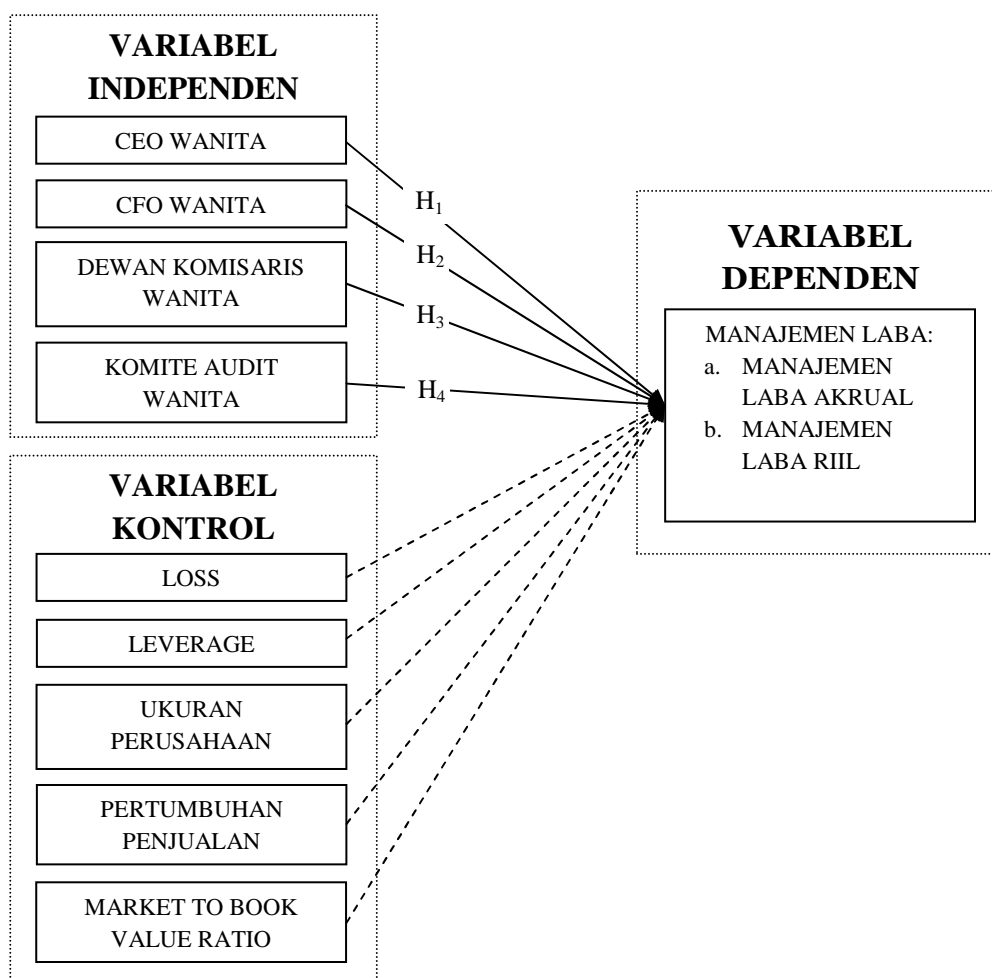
VARIABEL INDEPENDEN

CEO WANITA

CFO WANITA

DEWAN KOMISARIS WANITA

KOMITE AUDIT WANITA

$H_1$

$H_2$

$H_3$

$H_4$

VARIABEL DEPENDEN

MANAJEMEN LABA:
a. MANAJEMEN LABA AKRUAL
b. MANAJEMEN LABA RIIL

VARIABEL KONTROL

LOSS

LEVERAGE

UKURAN PERUSAHAAN

PERTUMBUHAN PENJUALAN

MARKET TO BOOK VALUE RATIO